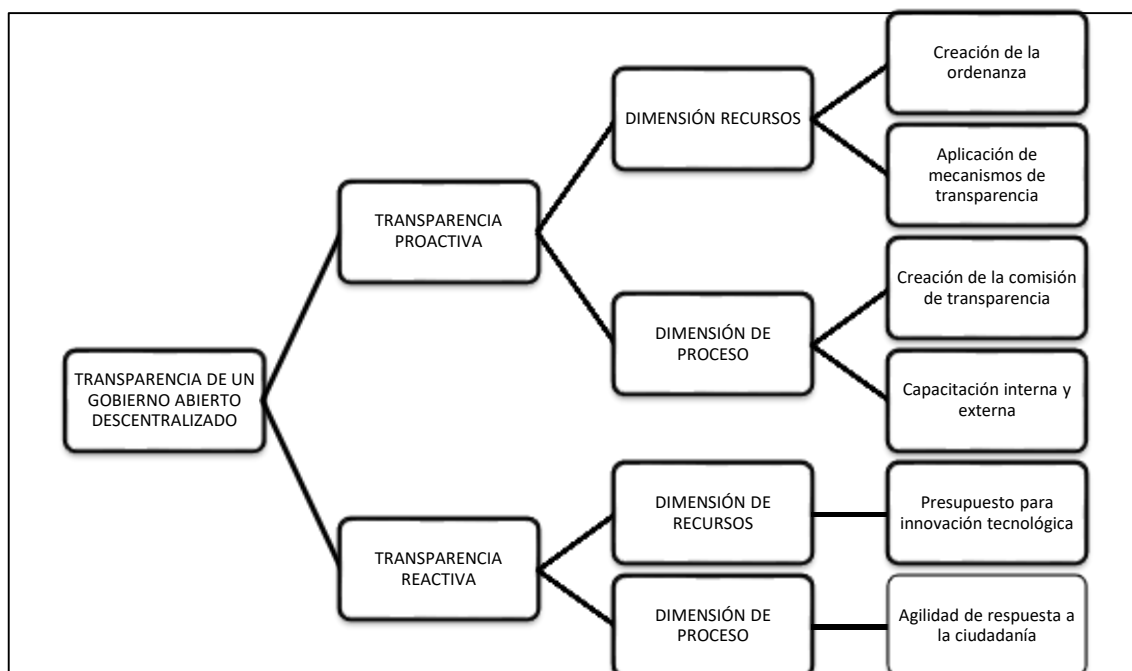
TRANSPARENCIA DE UN GOBIERNO ABIERTO DESCENTRALIZADO

TRANSPARENCIA PROACTIVA

DIMENSIÓN RECURSOS

Creación de la ordenanza

Aplicación de mecanismos de transparencia

DIMENSIÓN DE PROCESO

Creación de la comisión de transparencia

Capacitación interna y externa

TRANSPARENCIA REACTIVA

DIMENSIÓN DE RECURSOS

Presupuesto para innovación tecnológica

DIMENSIÓN DE PROCESO

Agilidad de respuesta a la ciudadanía